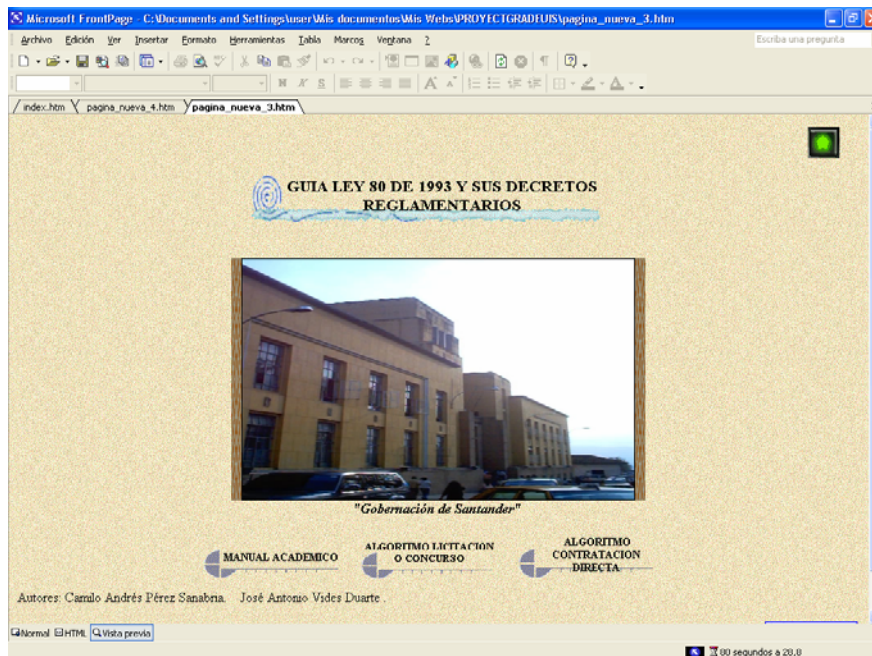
Microsoft FrontPage - C:\Documents and Settings\user\Mis documentos\Mis Webs\PROYECTGRADEUIS\pagina_nueva_3.htm

Archivo Edición Ver Insertar Formato Herramientas Tabla Marcos Ventana ?

Escriba una pregunta

index.htm pagina_nueva_4.htm pagina_nueva_3.htm

GUIA LEY 80 DE 1993 Y SUS DECRETOS REGLAMENTARIOS

"Gobernación de Santander"

MANUAL ACADEMICO

ALGORITMO LICITACION O CONCURSO

ALGORITMO CONTRATACION DIRECTA

Autores: Camilo Andrés Pérez Sanabria. José Antonio Vides Duarte .

Normal HTML Vista previa

0 segundos a 28.8